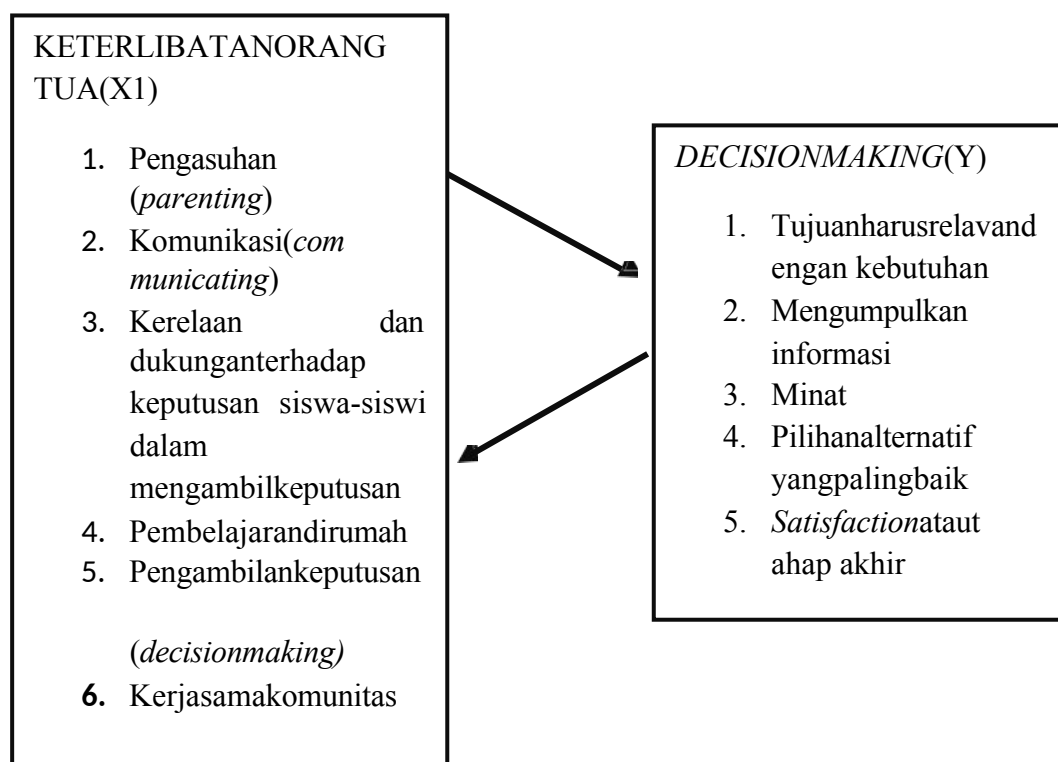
KETERLIBATANORANG TUA(X1)

1. Pengasuhan (*parenting*)
2. Komunikasi(*communicating*)
3. Kerelaan dan dukunganterhadap keputusan siswa-siswi dalam mengambilkeputusan
4. Pembelajarandirumah
5. Pengambilankeputusan

(*decisionmaking)*
6. Kerjasamakomunitas

*DECISIONMAKING*(Y)

1. Tujuanharusrelavand engan kebutuhan
2. Mengumpulkan informasi
3. Minat
4. Pilihanalternatif yangpalingbaik
5. *Satisfaction*ataut ahap akhir